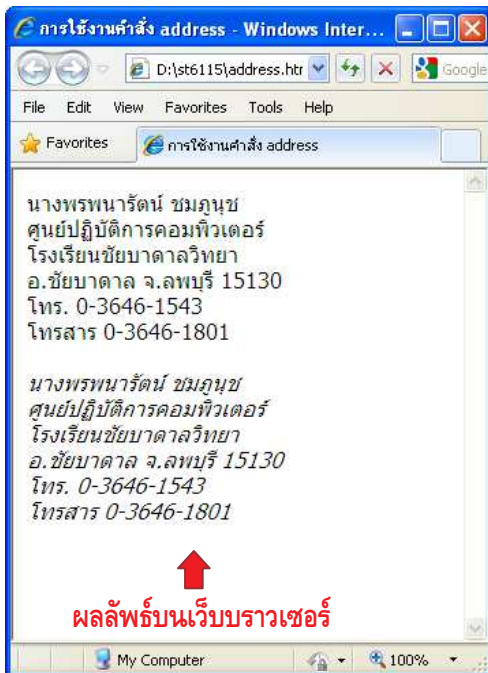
การใช้งานคำสั่ง address - Windows Inter...

D:\st6115\address.htr

Google

File Edit View Favorites Tools Help

Favorites

การใช้งานคำสั่ง address

นางพรพนารัตน์ ชมภูนุช
ศูนย์ปฏิบัติการคอมพิวเตอร์
โรงเรียนชัยบาดาลวิทยา
อ.ชัยบาดาล จ.ลพบุรี 15130
โทร. 0-3646-1543
โทรสาร 0-3646-1801

นางพรพนารัตน์ ชมภูนุช
ศูนย์ปฏิบัติการคอมพิวเตอร์
โรงเรียนชัยบาดาลวิทยา
อ.ชัยบาดาล จ.ลพบุรี 15130
โทร. 0-3646-1543
โทรสาร 0-3646-1801

ผลลัพธ์บนเว็บบราวเซอร์

My Computer

100%